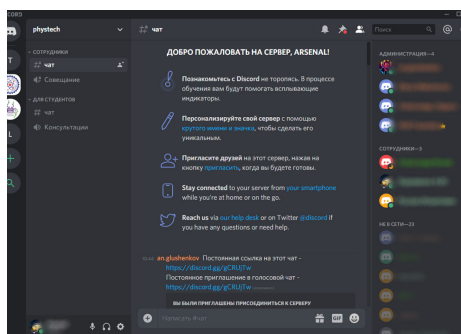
CORD

phystech

СОТРУДНИКИ

# чат

Совещание

ДЛЯ СТУДЕНТОВ

# чат

Консультации

# чат

Поиск

ДОБРО ПОЖАЛОВАТЬ НА СЕРВЕР, ARSENAL!

Познакомьтесь с Discord не торопясь. В процессе обучения вам будут помогать всплывающие индикаторы.

Персонализируйте свой сервер с помощью крутого имени и значка, чтобы сделать его уникальным.

Пригласите друзей на этот сервер, нажав на кнопку пригласить, когда вы будете готовы.

Stay connected to your server from your smartphone while you're at home or on the go.

Reach us via our help desk or on Twitter @discord if you have any questions or need help.

an.glushenkov Постоянная ссылка на этот чат - https://discord.gg/gCRUjTw

Постоянное приглашение в голосовой чат - https://discord.gg/gCRUjTw

ВЫ БЫЛИ ПРИГЛАШЕНЫ ПРИСОЕДИНИТЬСЯ К СЕРВЕРУ

Написать #чат

АДМИНИСТРАЦИЯ—4

СОТРУДНИКИ—3

НЕ В СЕТИ—23